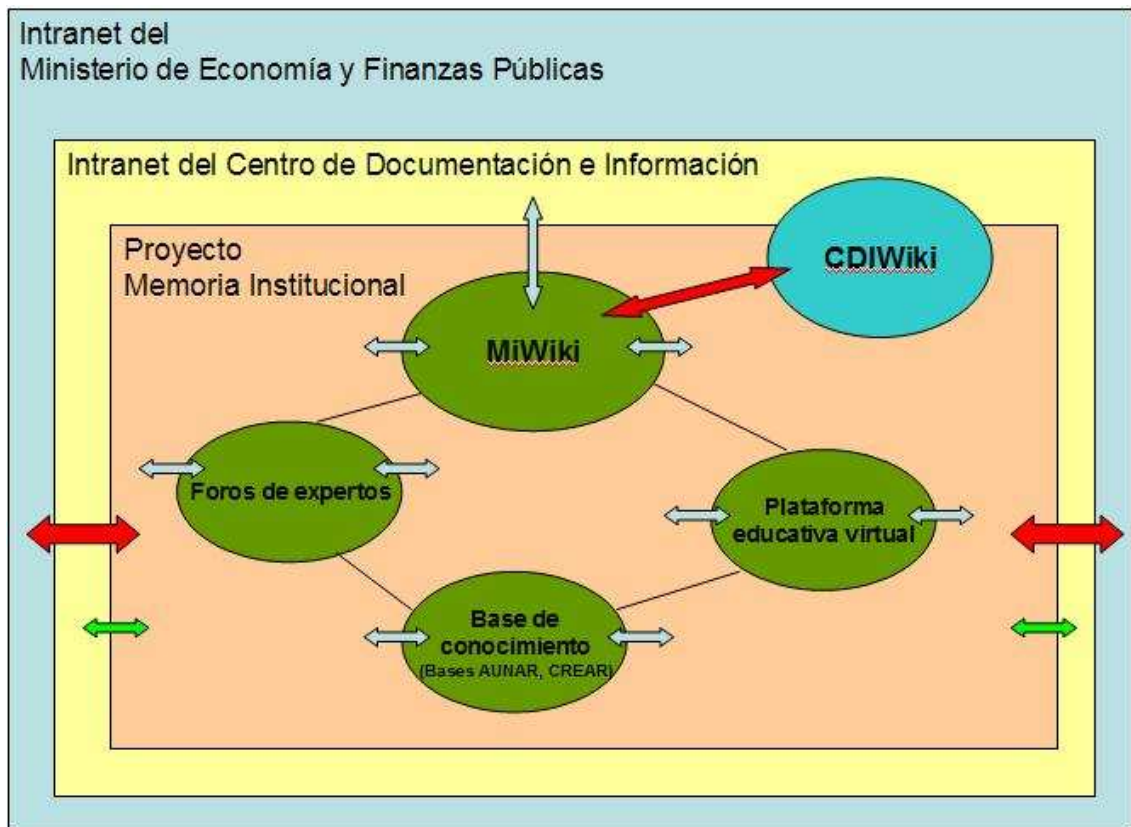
Intranet del
Ministerio de Economía y Finanzas Públicas

Intranet del Centro de Documentación e Información

Proyecto
Memoria Institucional

CDIWiki

MiWiki

Foros de expertos

Plataforma educativa virtual

Base de conocimiento
(Bases AUNAR, CREAR)